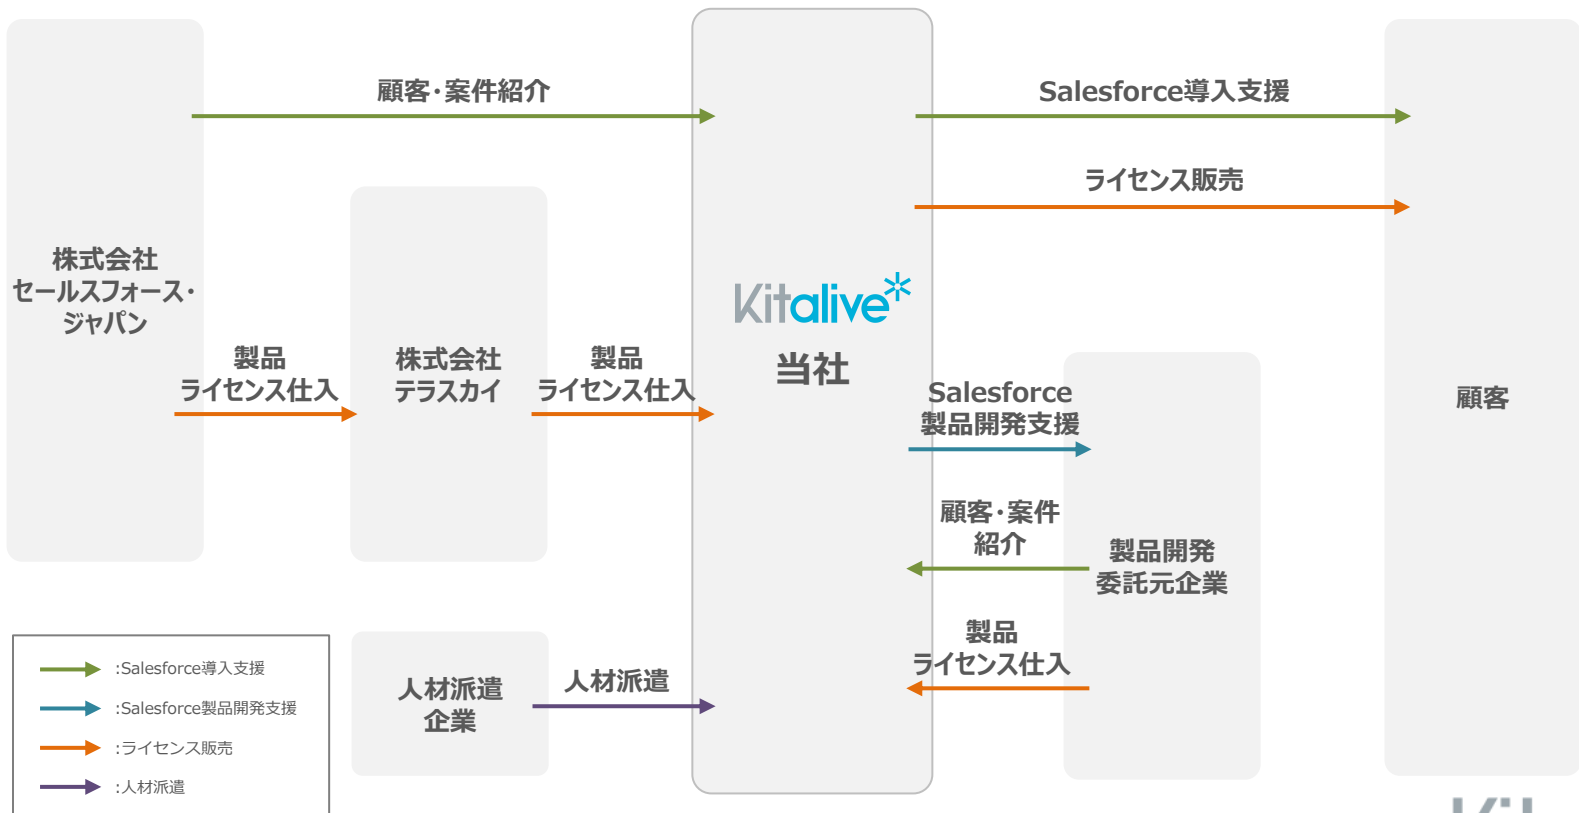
顧客･案件紹介

Salesforce導入支援

ライセンス販売

株式会社
セールスフォース･
ジャパン

製品
ライセンス仕入

株式会社
テラスカイ

製品
ライセンス仕入

Kitalive

当社

Salesforce
製品開発支援

顧客･案件
紹介

製品開発
委託元企業

製品
ライセンス仕入

顧客

:Salesforce導入支援

:Salesforce製品開発支援

:ライセンス販売

:人材派遣

人材派遣
企業

人材派遣

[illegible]